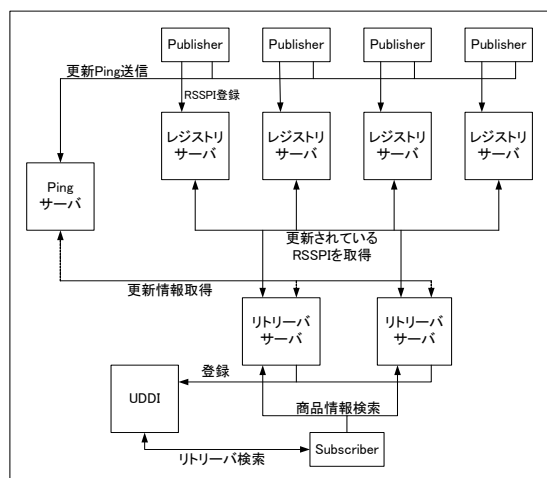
Publisher
Publisher
Publisher
Publisher
更新Ping送信
RSSPI登録
レジストリサーバ
レジストリサーバ
レジストリサーバ
レジストリサーバ
Ping
サーバ
更新されている
RSSPIを取得
更新情報取得
リトリーバ
サーバ
リトリーバ
サーバ
登録
UDDI
商品情報検索
リトリーバ検索
Subscriber